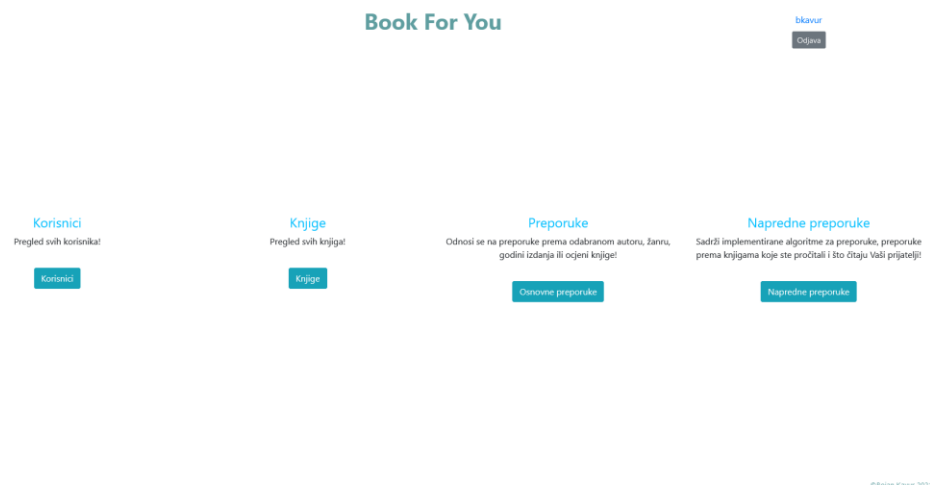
Book For You

bkavur

Odjava

Korisnici

Pregled svih korisnika!

Korisnici

Knjige

Pregled svih knjiga!

Knjige

Preporuke

Odnosi se na preporuke prema odabranom autoru, žanru, godini izdanja ili ocjeni knjige!

Osnovne preporuke

Napredne preporuke

Sadrži implementirane algoritme za preporuke, preporuke prema knjigama koje ste pročitali i što čitaju Vaši prijatelji!

Napredne preporuke

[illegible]